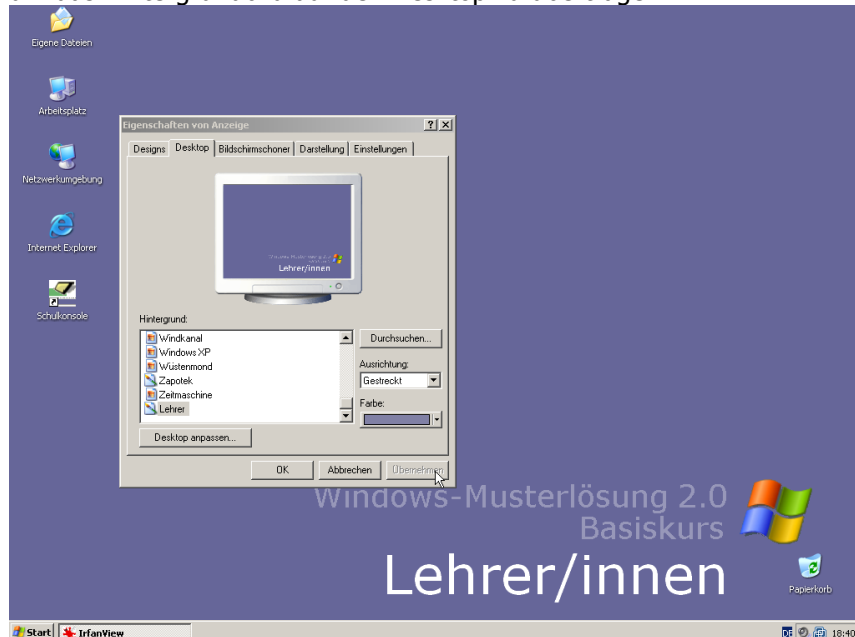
Eigene Dateien

Arbeitsplatz

Netzwerkumgebung

Internet Explorer

Schulkonsole

Eigenschaften von Anzeige

?  X

Designs | Desktop | Bildschirmschoner | Darstellung | Einstellungen

Lehrer/innen

Hintergrund:

Windkanal
Windows XP
Wüstenmond
Zapotek
Zeitmaschine
Lehrer

Durchsuchen...

Ausrichtung:

Gestreckt

Farbe:

Desktop anpassen...

OK | Abbrechen | Übernehmen

Windows-Musterlösung 2.0
Basiskurs

Lehrer/innen

Papierkorb

Start | IrfanView

DE 18:40